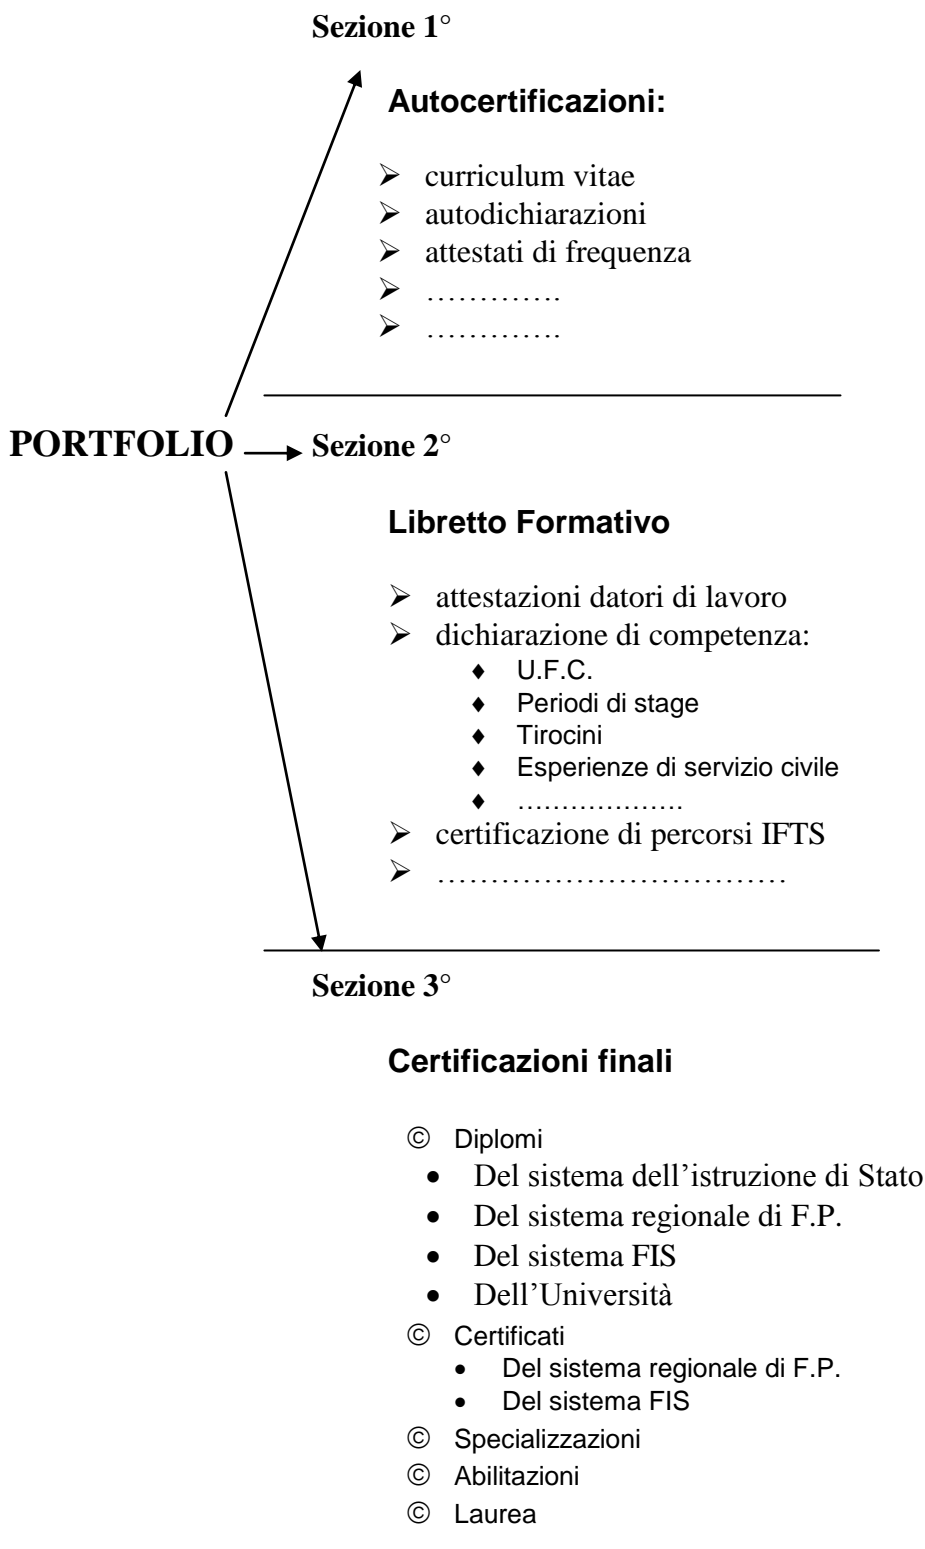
Sezione 1°

Autocertificazioni:

- curriculum vitae
- autodichiarazioni
- attestati di frequenza
- ………….
- ………….

PORTFOLIO

Sezione 2°

Libretto Formativo

- attestazioni datori di lavoro
- dichiarazione di competenza:
  - U.F.C.
  - Periodi di stage
  - Tirocini
  - Esperienze di servizio civile
  - ……………….
- certificazione di percorsi IFTS
- ……………………………

Sezione 3°

Certificazioni finali

© Diplomi
- Del sistema dell'istruzione di Stato
- Del sistema regionale di F.P.
- Del sistema FIS
- Dell'Università

© Certificati
- Del sistema regionale di F.P.
- Del sistema FIS

© Specializzazioni
© Abilitazioni
© Laurea